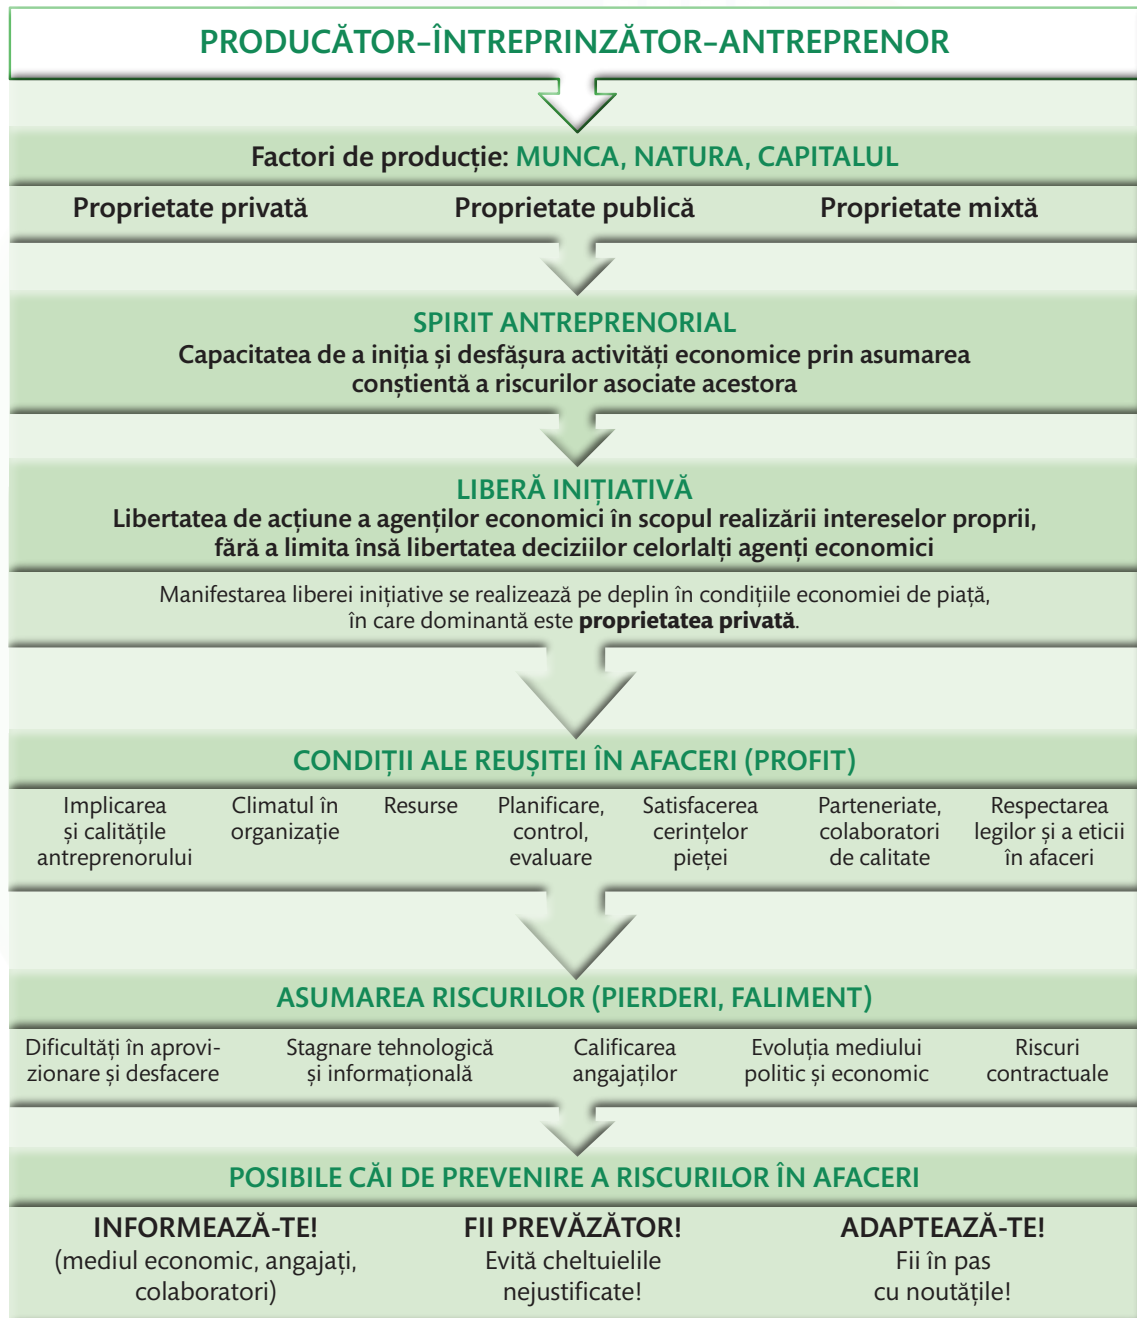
PRODUCĂTOR–ÎNTREPRINZĂTOR–ANTREPRENOR

Factori de producție: MUNCA, NATURA, CAPITALUL

Proprietate privată
Proprietate publică
Proprietate mixtă

SPIRIT ANTREPRENORIAL
Capacitatea de a iniția și desfășura activități economice prin asumarea conștientă a riscurilor asociate acestora

LIBERĂ INIȚIATIVĂ
Libertatea de acțiune a agenților economici în scopul realizării intereselor proprii, fără a limita însă libertatea deciziilor celorlalți agenți economici

Manifestarea liberei inițiative se realizează pe deplin în condițiile economiei de piață, în care dominantă este **proprietatea privată**.

CONDIȚII ALE REUȘITEI ÎN AFACERI (PROFIT)

Implicarea și calitățile antreprenorului
Climatul în organizație
Resurse
Planificare, control, evaluare
Satisfacerea cerințelor pieței
Parteneriate, colaboratori de calitate
Respectarea legilor și a eticii în afaceri

ASUMAREA RISCURILOR (PIERDERI, FALIMENT)

Dificultăți în aprovizionare și desfacere
Stagnare tehnologică și informațională
Calificarea angajaților
Evoluția mediului politic și economic
Riscuri contractuale

POSIBILE CĂI DE PREVENIRE A RISCURILOR ÎN AFACERI

INFORMEAZĂ-TE!
(mediul economic, angajați, colaboratori)

FII PREVĂZĂTOR!
Evită cheltuielile nejustificate!

ADAPTEAZĂ-TE!
Fii în pas cu noutățile!